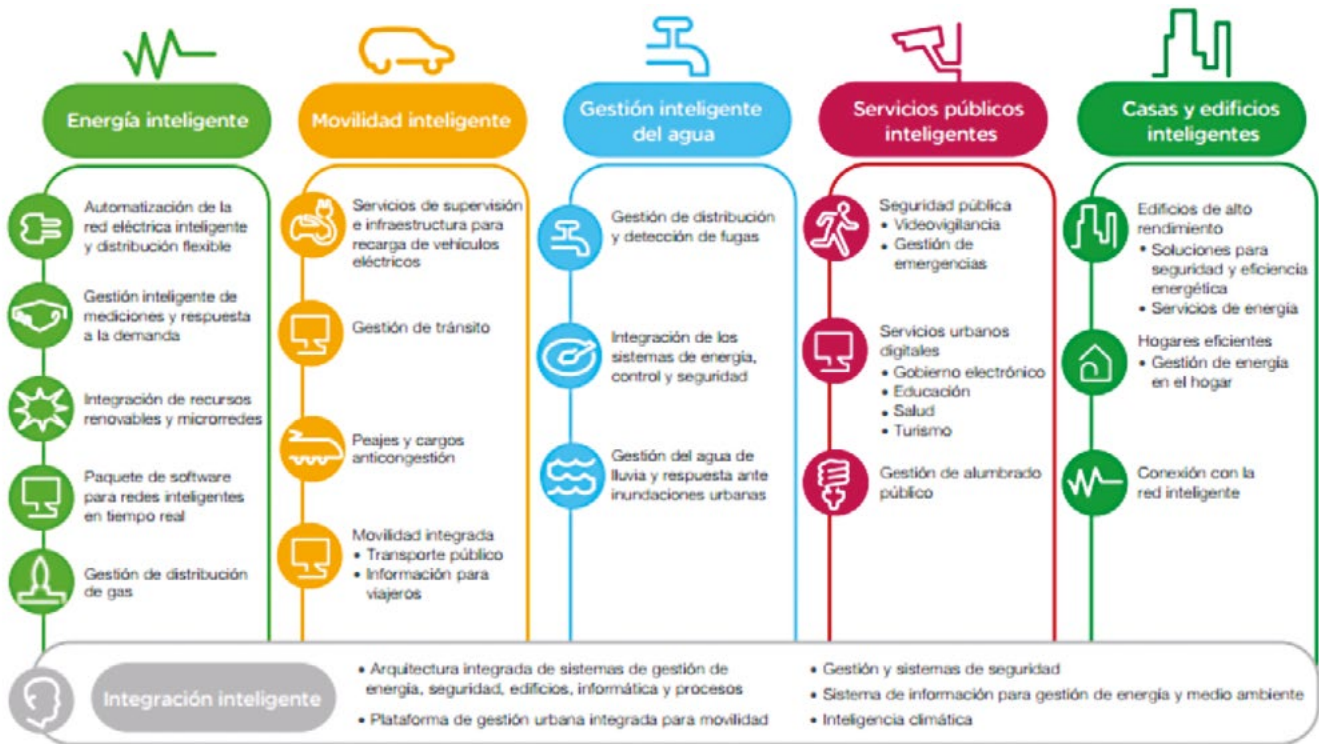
Energía inteligente

Automatización de la red eléctrica inteligente y distribución flexible

Gestión inteligente de mediciones y respuesta a la demanda

Integración de recursos renovables y microrredes

Paquete de software para redes inteligentes en tiempo real

Gestión de distribución de gas

Movilidad inteligente

Servicios de supervisión e infraestructura para recarga de vehículos eléctricos

Gestión de tránsito

Peajes y cargos anticongestión

Movilidad integrada
• Transporte público
• Información para viajeros

Gestión inteligente del agua

Gestión de distribución y detección de fugas

Integración de los sistemas de energía, control y seguridad

Gestión del agua de lluvia y respuesta ante inundaciones urbanas

Servicios públicos inteligentes

Seguridad pública
• Videovigilancia
• Gestión de emergencias

Servicios urbanos digitales
• Gobierno electrónico
• Educación
• Salud
• Turismo

Gestión de alumbrado público

Casas y edificios inteligentes

Edificios de alto rendimiento
• Soluciones para seguridad y eficiencia energética
• Servicios de energía

Hogares eficientes
• Gestión de energía en el hogar

Conexión con la red inteligente

Integración inteligente

• Arquitectura integrada de sistemas de gestión de energía, seguridad, edificios, informática y procesos
• Plataforma de gestión urbana integrada para movilidad

• Gestión y sistemas de seguridad
• Sistema de información para gestión de energía y medio ambiente
• Inteligencia climática